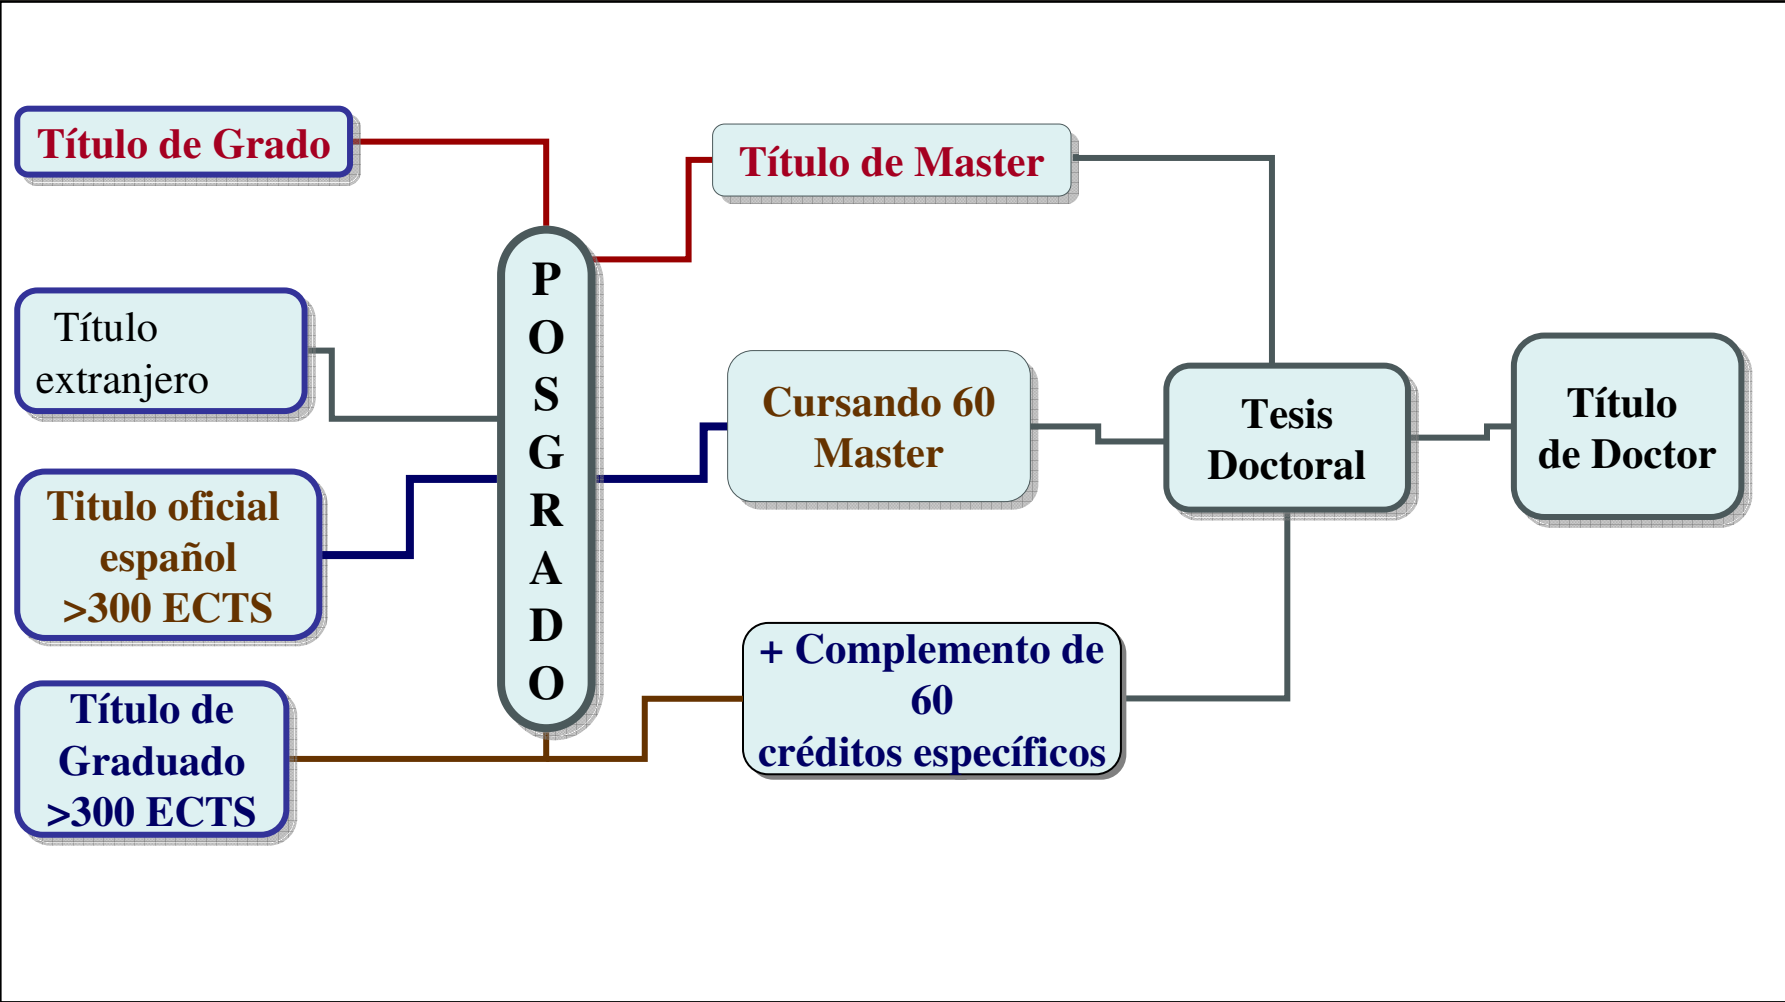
Título de Grado

Título extranjero

Titulo oficial español >300 ECTS

Título de Graduado >300 ECTS

POSGRADO

Título de Master

Cursando 60 Master

+ Complemento de 60 créditos específicos

Tesis Doctoral

Título de Doctor